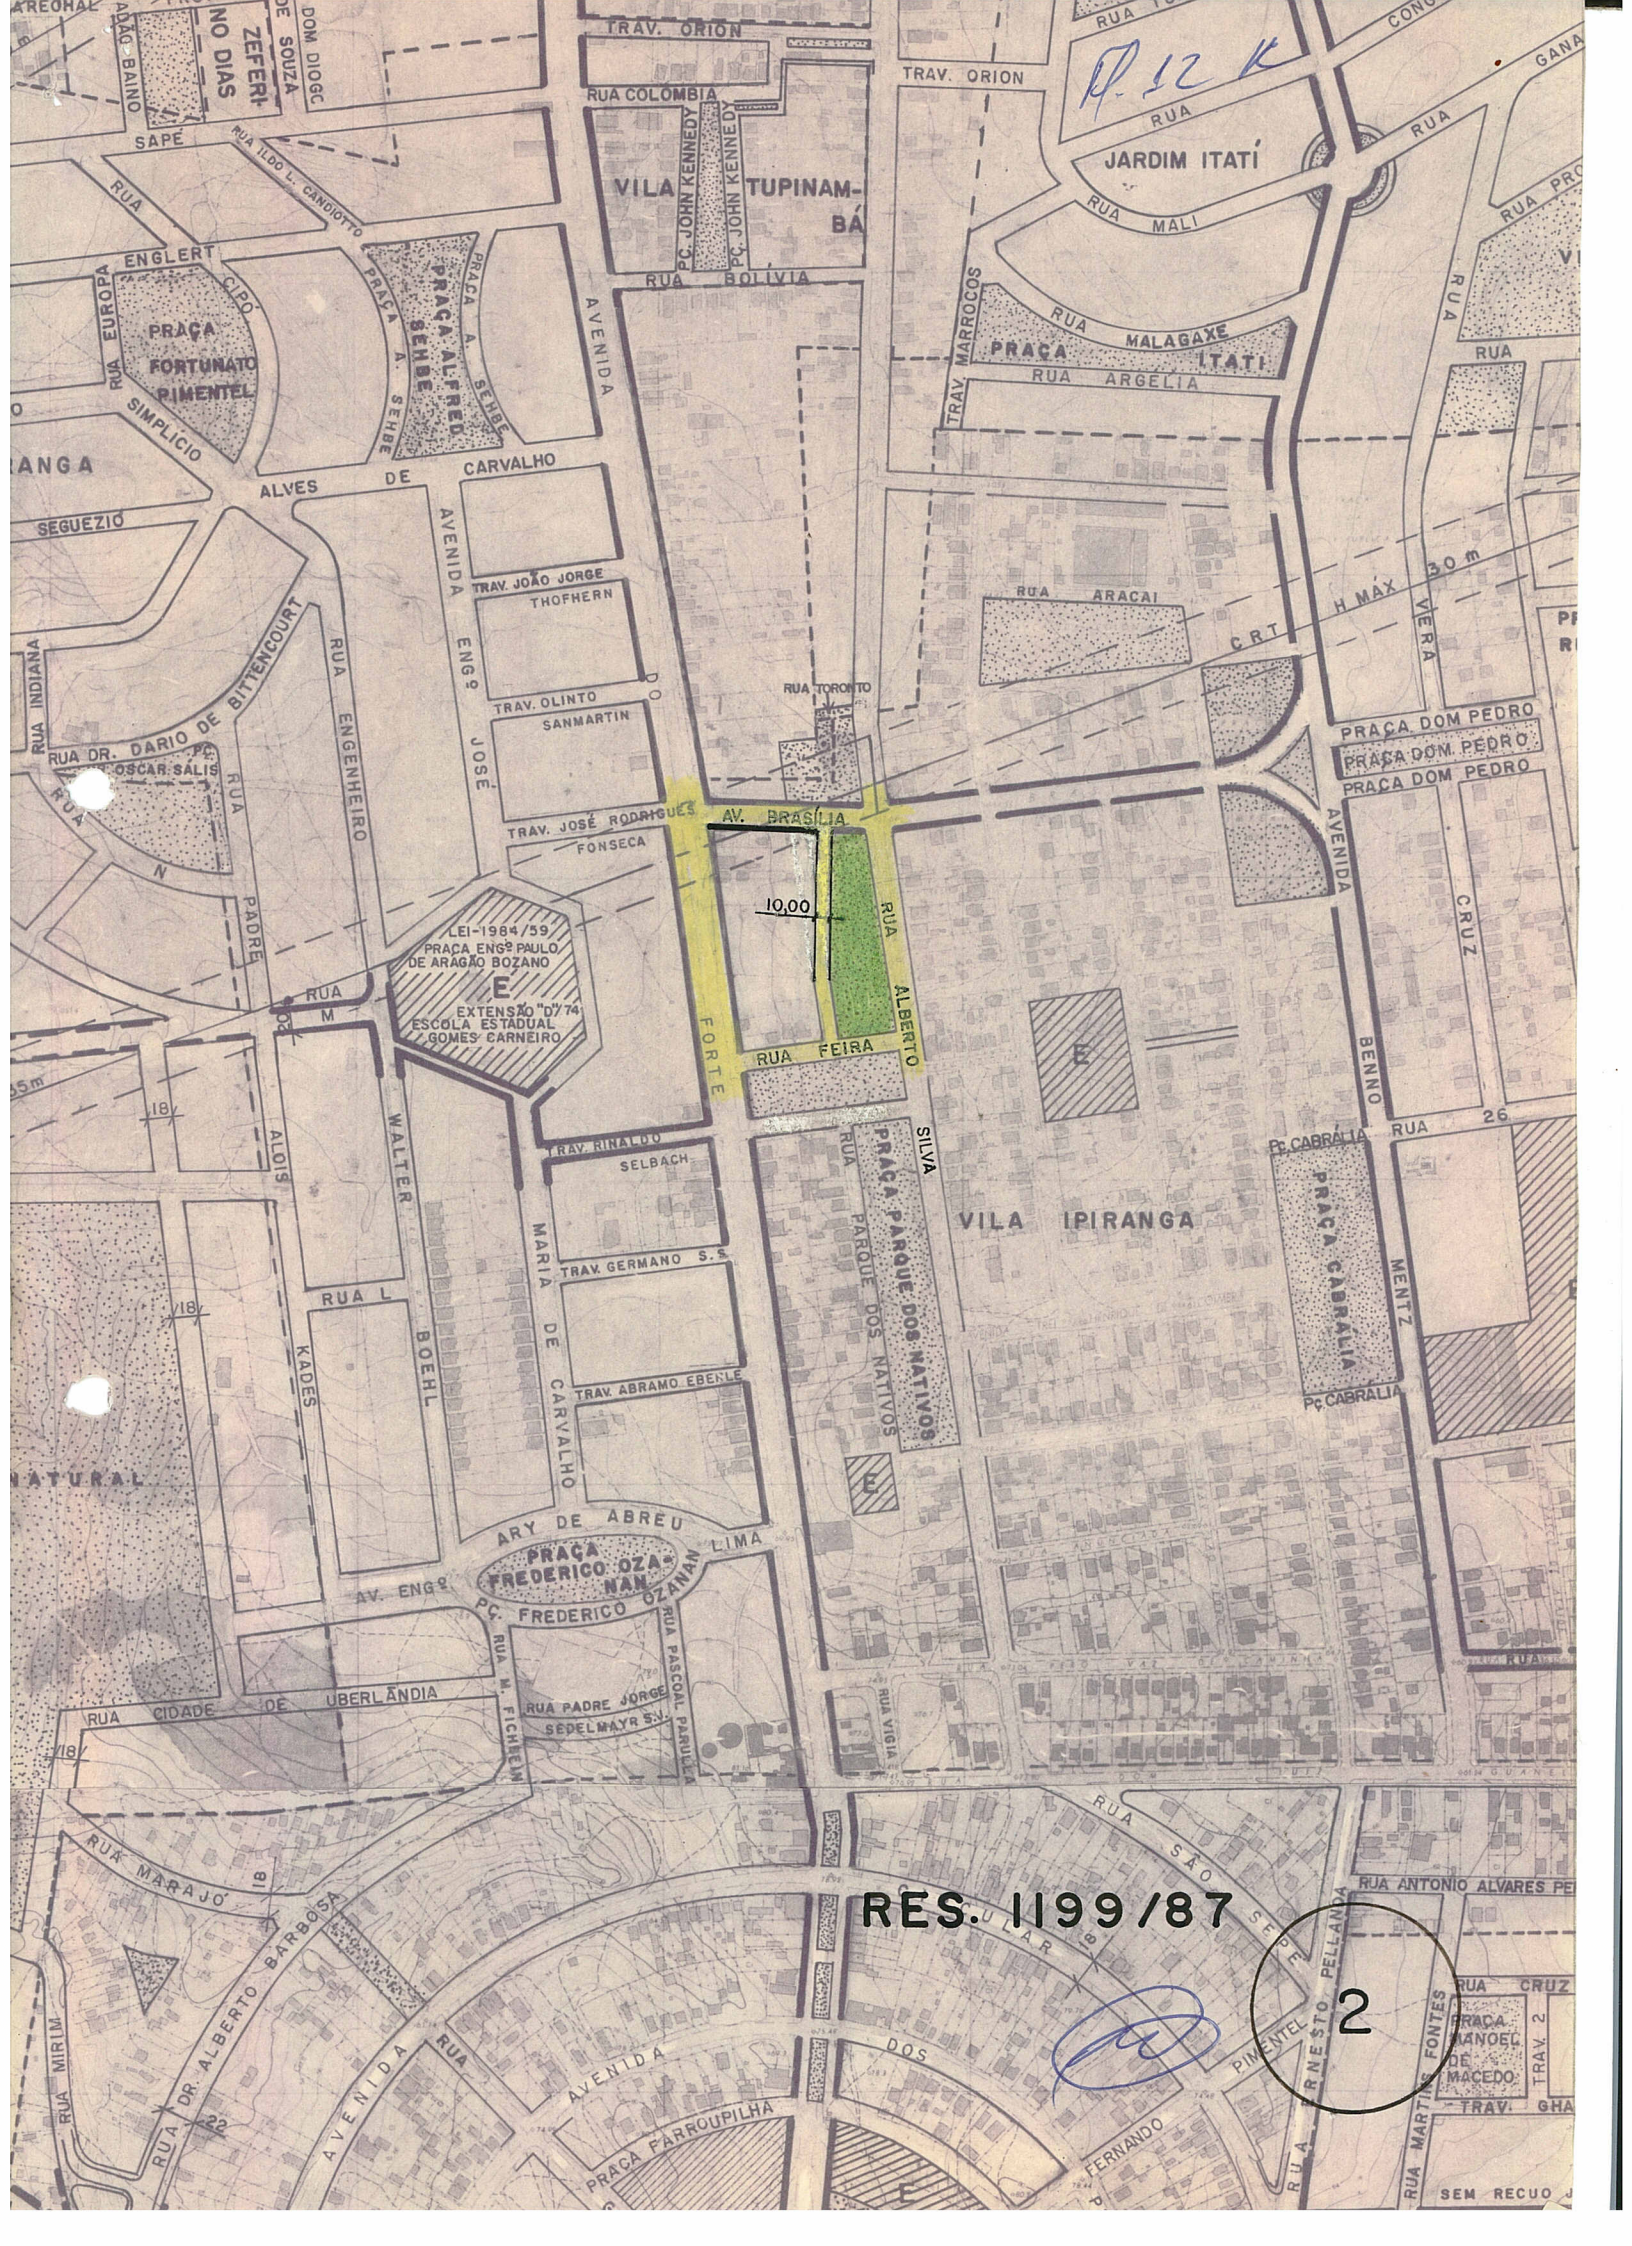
TRAV. ORION
TRAV. ORION
RUA COLOMBIA
VILA TUPINAMBÁ
PC. JOHN KENNEDY
PC. JOHN KENNEDY
RUA BOLIVIA
JARDIM ITATÍ
RUA
RUA MALI
RUA
RUA
PRAÇA ITATÍ
RUA MALAGAXE
RUA ARGELIA
TRAV. MARROCOS
ZEFERINO DIAS
DOM DIOGO DE SOUZA
SAPE
RUA ILDO L. CANGIOTTO
RUA ENGLERT
RUA EUROPA
CIPÓ
PRAÇA FORTUNATO PIMENTEL
SIMPLICIO
PRAÇA ALFRED SEHBE
PRAÇA A. SEHBE
PRAÇA A. SEHBE
AVENIDA
ALVES DE CARVALHO
SEGUEZIO
RANGA
AVENIDA ENGº JOSÉ
TRAV. JOÃO JORGE THOFHERN
TRAV. OLINTO SANMARTIN
TRAV. JOSÉ RODRIGUES FONSECA
DO FORTE
RUA INDIANA
RUA DR. DARIO DE BITTENCOURT
RUA OSCAR SALIS
RUA ENGENHEIRO
RUA N
PADRE
RUA M
LEI-1984/59 PRAÇA ENGº PAULO DE ARAGÃO BOZANO
E
EXTENSÃO D'74 ESCOLA ESTADUAL GOMES CARNEIRO
RUA ARACAI
C.R.T. H MÁX 30 m
RUA TORONTO
AV. BRASILIA
10,00
RUA ALBERTO SILVA
RUA FEIRA
E
PRAÇA DOM PEDRO
PRAÇA DOM PEDRO
PRAÇA DOM PEDRO
AVENIDA BENNO MENTZ
RUA VIERA
CRUZ
RUA 26
PÇ. CABRALIA
PRAÇA CABRALIA
PÇ. CABRALIA
VILA IPIRANGA
RUA PARQUE DOS NATIVOS
PRAÇA PARQUE DOS NATIVOS
E
TRAV. RINALDO SELBACH
TRAV. GERMANO S.S.
TRAV. ABRAMO EBERLE
MARIA DE CARVALHO
WALTER BOEHL
ALOIS
KADES
RUA L
18
18
NATURAL
ARY DE ABREU LIMA
PRAÇA FREDERICO OZANAN
PÇ. FREDERICO OZANAN
AV. ENGº
RUA M. FICHHEIM
RUA PADRE JORGE SEDELMAYR S.V.
RUA PASCOAL PARULLA
RUA CIDADE DE UBERLÂNDIA
RUA VIGIA
18
RUA MARAJÓ
18
RUA DR. ALBERTO BARBOSA
AVENIDA
RUA MIRIM
22
AVENIDA
PRAÇA FARROUPILHA
RUA SÃO SE
SOLAR
DOS
FERNANDO
PIMENTEL
RUA ERNESTO PELLANDA
RUA ANTONIO ALVARES PE
RUA CRUZ
PRAÇA MANOEL DE MACEDO
TRAV. 2
TRAV. GHA
RUA MARTIM FONTES
SEM RECUO
RES. 1199/87
2
E